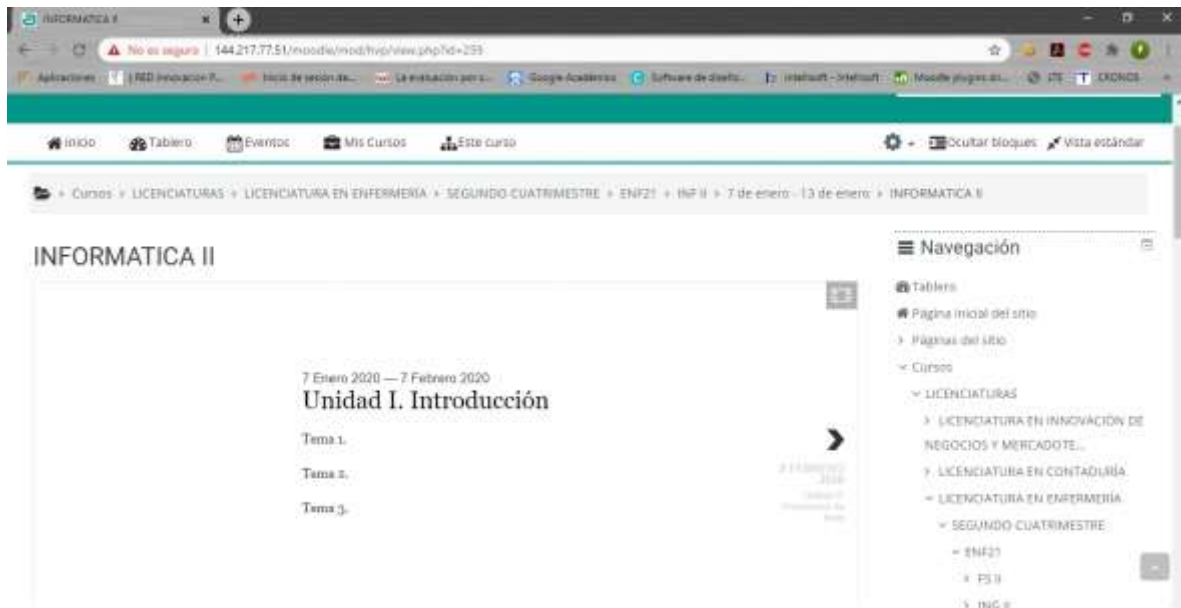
INFORMATICA II

No es seguro | 144.217.77.51/moodle/mod/hvp/view.php?id=259

Aplicaciones | RED Innovacion P... | Inicio de sesión de... | La evaluación por c... | Google Académico | Software de diseño... | intelisoft - intelisoft | Moodle plugins di... | ITE | CRONOS

Inicio | Tablero | Eventos | Mis Cursos | Este curso | Ocultar bloques | Vista estándar

Cursos > LICENCIATURAS > LICENCIATURA EN ENFERMERIA > SEGUNDO CUATRIMESTRE > ENF21 > INF II > 7 de enero - 13 de enero > INFORMATICA II

INFORMATICA II

7 Enero 2020 — 7 Febrero 2020
Unidad I. Introducción

Tema 1.

Tema 2.

Tema 3.

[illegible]

Navegación

Tablero
Página inicial del sitio
> Páginas del sitio
Cursos
LICENCIATURAS
> LICENCIATURA EN INNOVACIÓN DE NEGOCIOS Y MERCADOTE...
> LICENCIATURA EN CONTADURÍA
LICENCIATURA EN ENFERMERÍA
SEGUNDO CUATRIMESTRE
ENF21
> FS II
> ING II